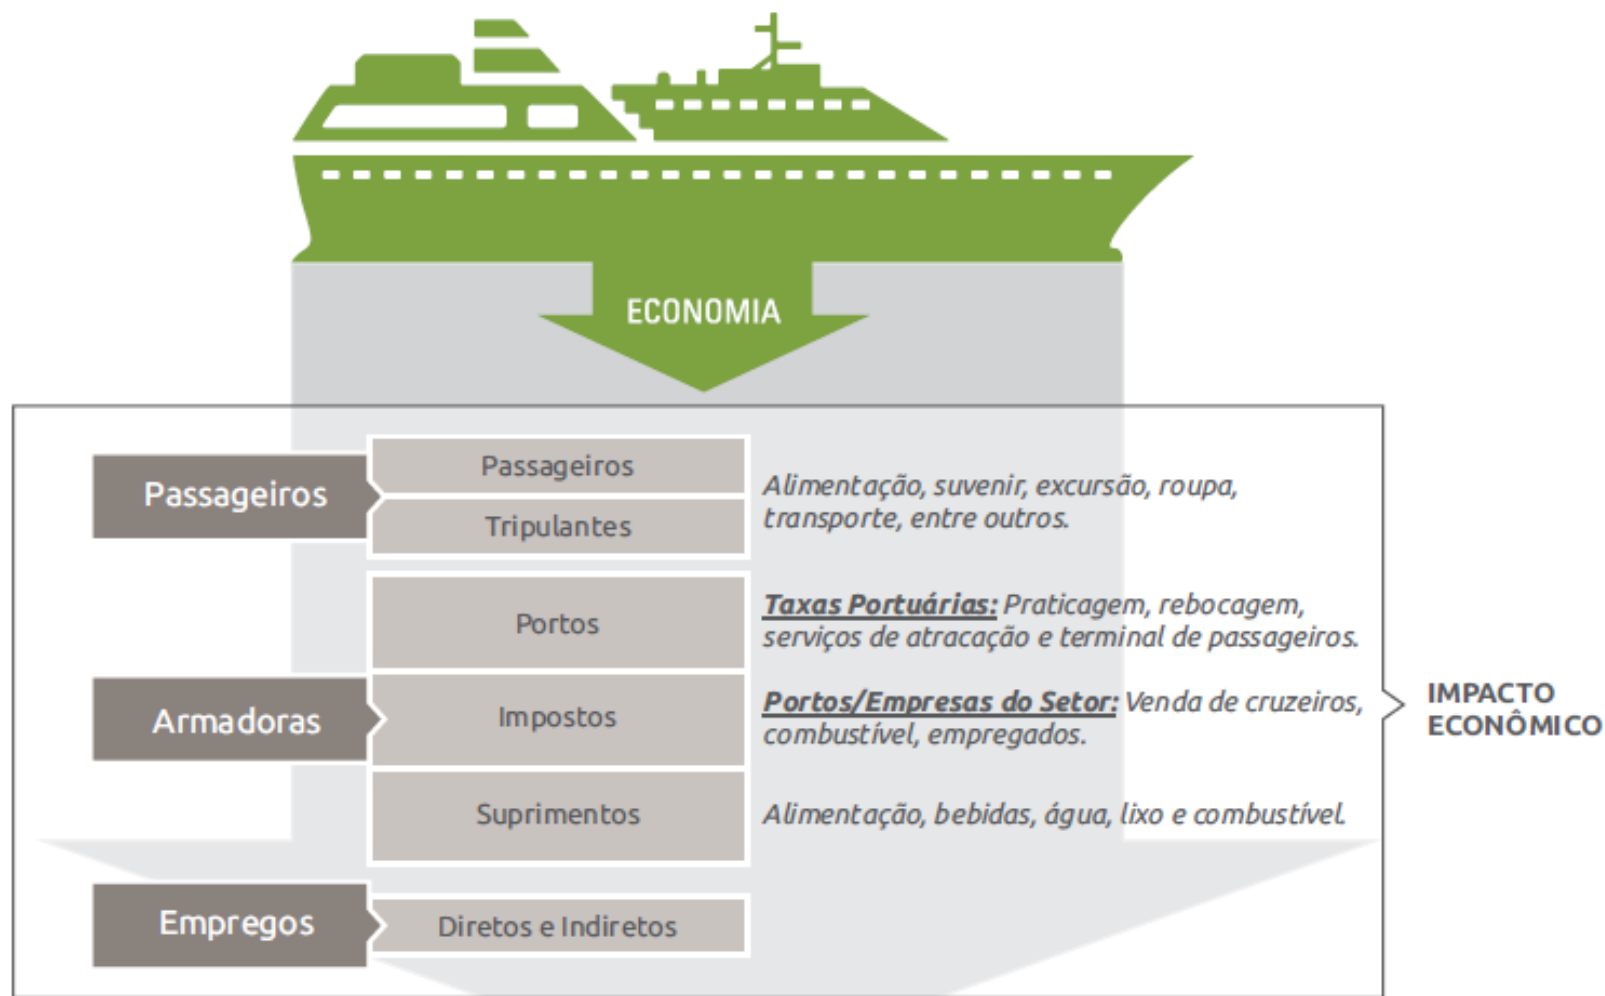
ECONOMIA

Passageiros

Passageiros

Tripulantes

Alimentação, suvenir, excursão, roupa, transporte, entre outros.

Portos

Taxas Portuárias: Praticagem, rebocagem, serviços de atracação e terminal de passageiros.

Armadoras

Impostos

Portos/Empresas do Setor: Venda de cruzeiros, combustível, empregados.

IMPACTO ECONÔMICO

Suprimentos

Alimentação, bebidas, água, lixo e combustível.

Empregos

Diretos e Indiretos